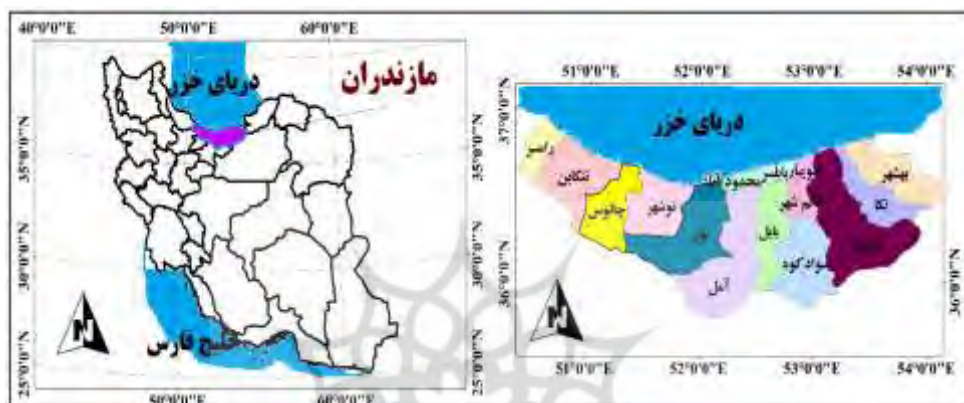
40°0'0"E 50°0'0"E 60°0'0"E

مازندران

دریای خزر

35°0'0"N

30°0'0"N

25°0'0"N

N

خلیج فارس

50°0'0"E 60°0'0"E

51°0'0"E 52°0'0"E 53°0'0"E 54°0'0"E

37°0'0"N

دریای خزر

رامسر

تنکابن

چالوس

نوشهر

محمود آباد

نور

جویبار

بابلسر

قائم شهر

بابل

آمل

سوادکوه

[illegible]

نکا

بهشهر

36°0'0"N

N

51°0'0"E 52°0'0"E 53°0'0"E 54°0'0"E